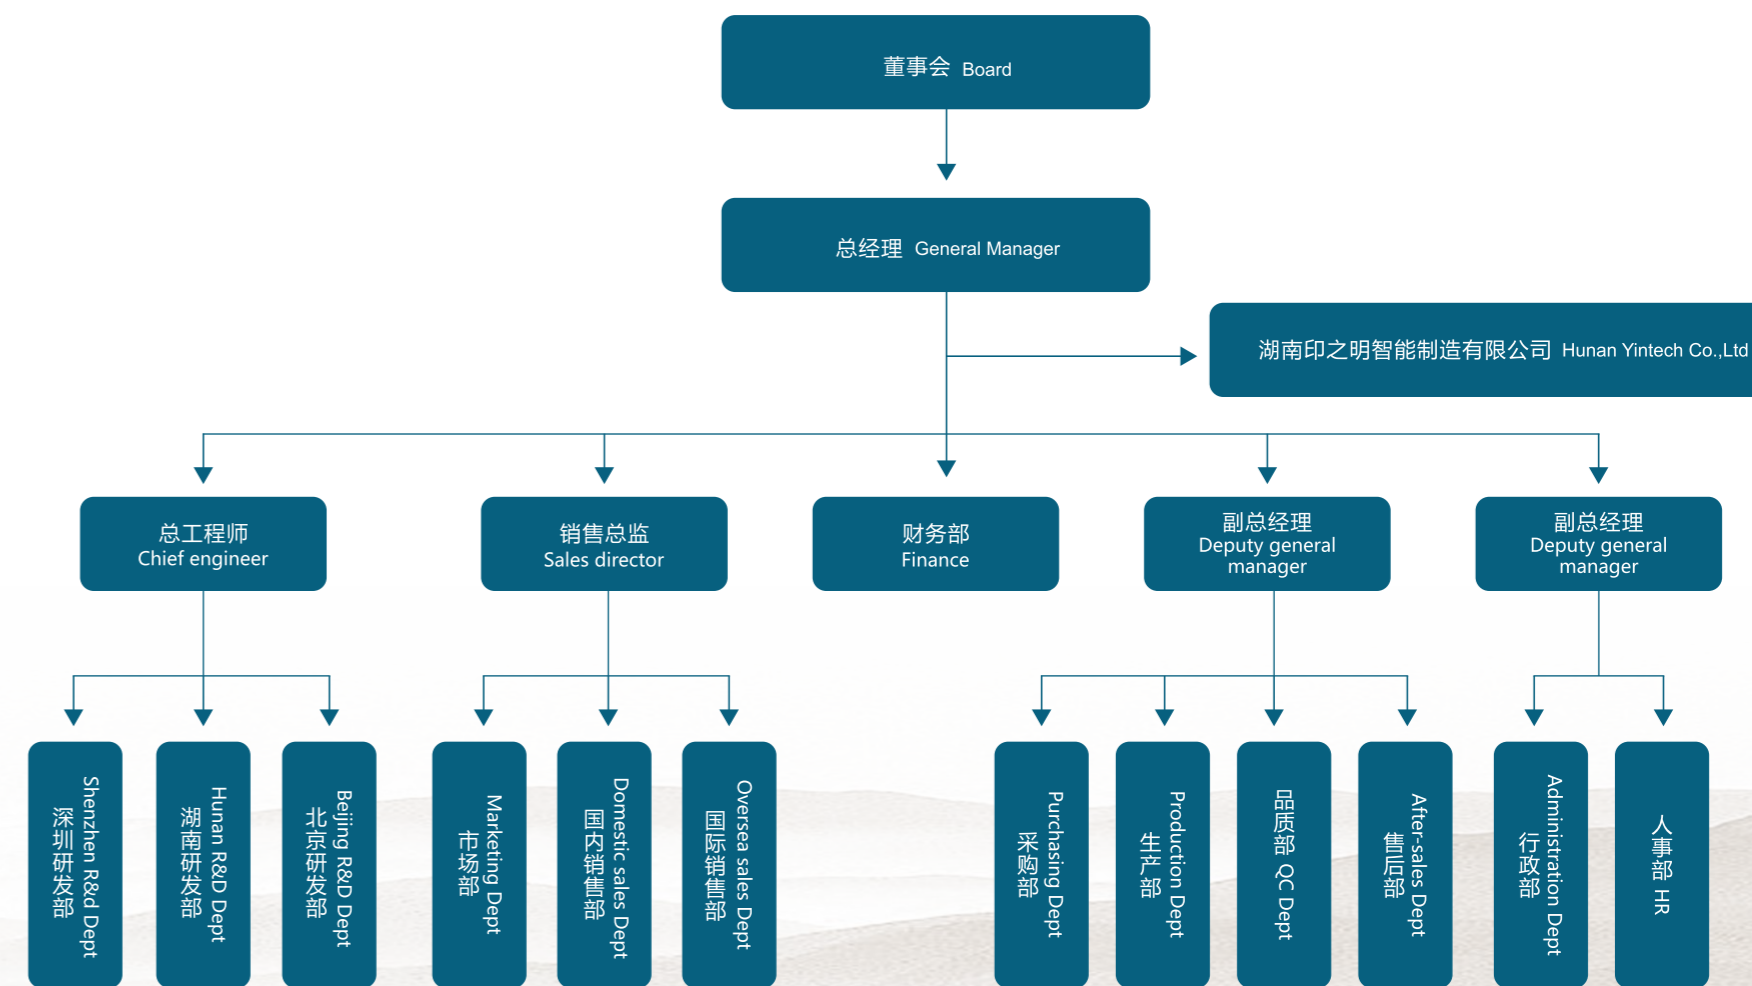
董事会 Board

总经理 General Manager

湖南印之明智能制造有限公司 Hunan Yintech Co.,Ltd

总工程师
Chief engineer

销售总监
Sales director

财务部
Finance

副总经理
Deputy general manager

副总经理
Deputy general manager

深圳研发部 Shenzhen R&d Dept

湖南研发部 Hunan R&D Dept

北京研发部 Beijing R&D Dept

市场部 Marketing Dept

国内销售部 Domestic sales Dept

国际销售部 Oversea sales Dept

采购部 Purchasing Dept

生产部 Production Dept

品质部 QC Dept

售后部 After-sales Dept

行政部 Administration Dept

人事部 HR